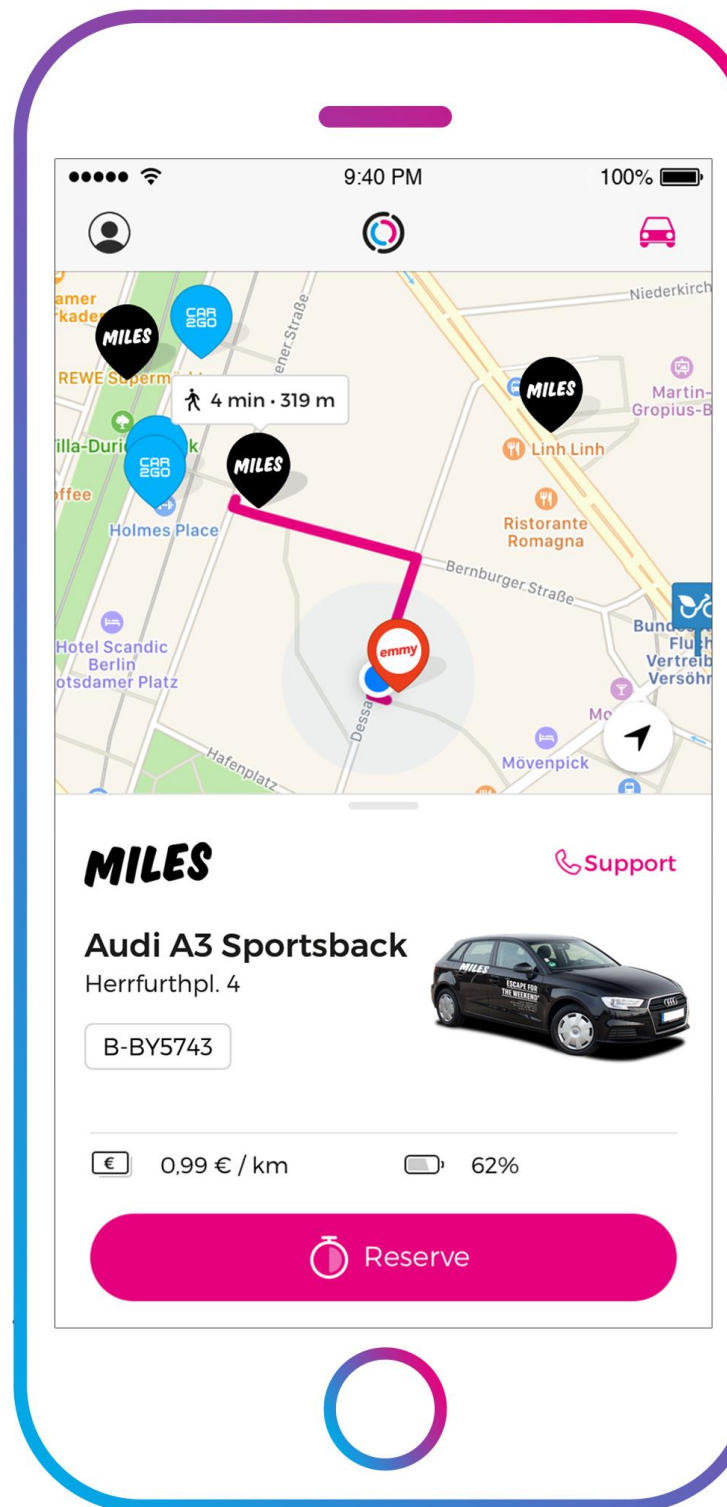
9:40 PM
100%

amer
rkaden
MILES
CAR 2GO
REWE Superm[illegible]
4 min · 319 m
illa-Duri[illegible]k
CAR 2GO
MILES
ffee
Holmes Place
Niederkirch
MILES
Martin-Gropius-B
Linh Linh
Ristorante Romagna
Bernburger Straße
ener Straße
Hotel Scandic Berlin
otsdamer Platz
emmy
Dessa
Bund
Fluch
Vertreib
Versöhn
Mö
Mövenpick
Hafenplatz

MILES
Support
Audi A3 Sportsback
Herrfurthpl. 4
B-BY5743
0,99 € / km
62%
Reserve